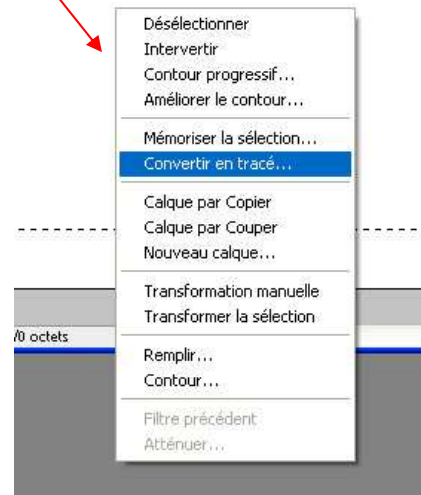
Désélectionner
Intervertir
Contour progressif...
Améliorer le contour...

Mémoriser la sélection...
Convertir en tracé...

Calque par Copier
Calque par Couper
Nouveau calque...

Transformation manuelle
Transformer la sélection

Remplir...
Contour...

Filtre précédent
Atténuer...

/0 octets